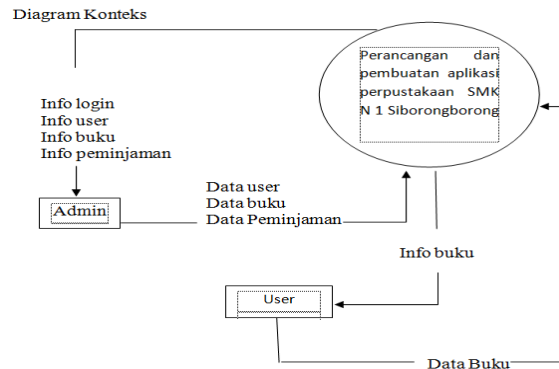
Diagram Konteks

Perancangan dan pembuatan aplikasi perpustakaan SMK N 1 Siborongborong

Info login
Info user
Info buku
Info peminjaman

Admin

Data user
Data buku
Data Peminjaman

Info buku

User

Data Buku